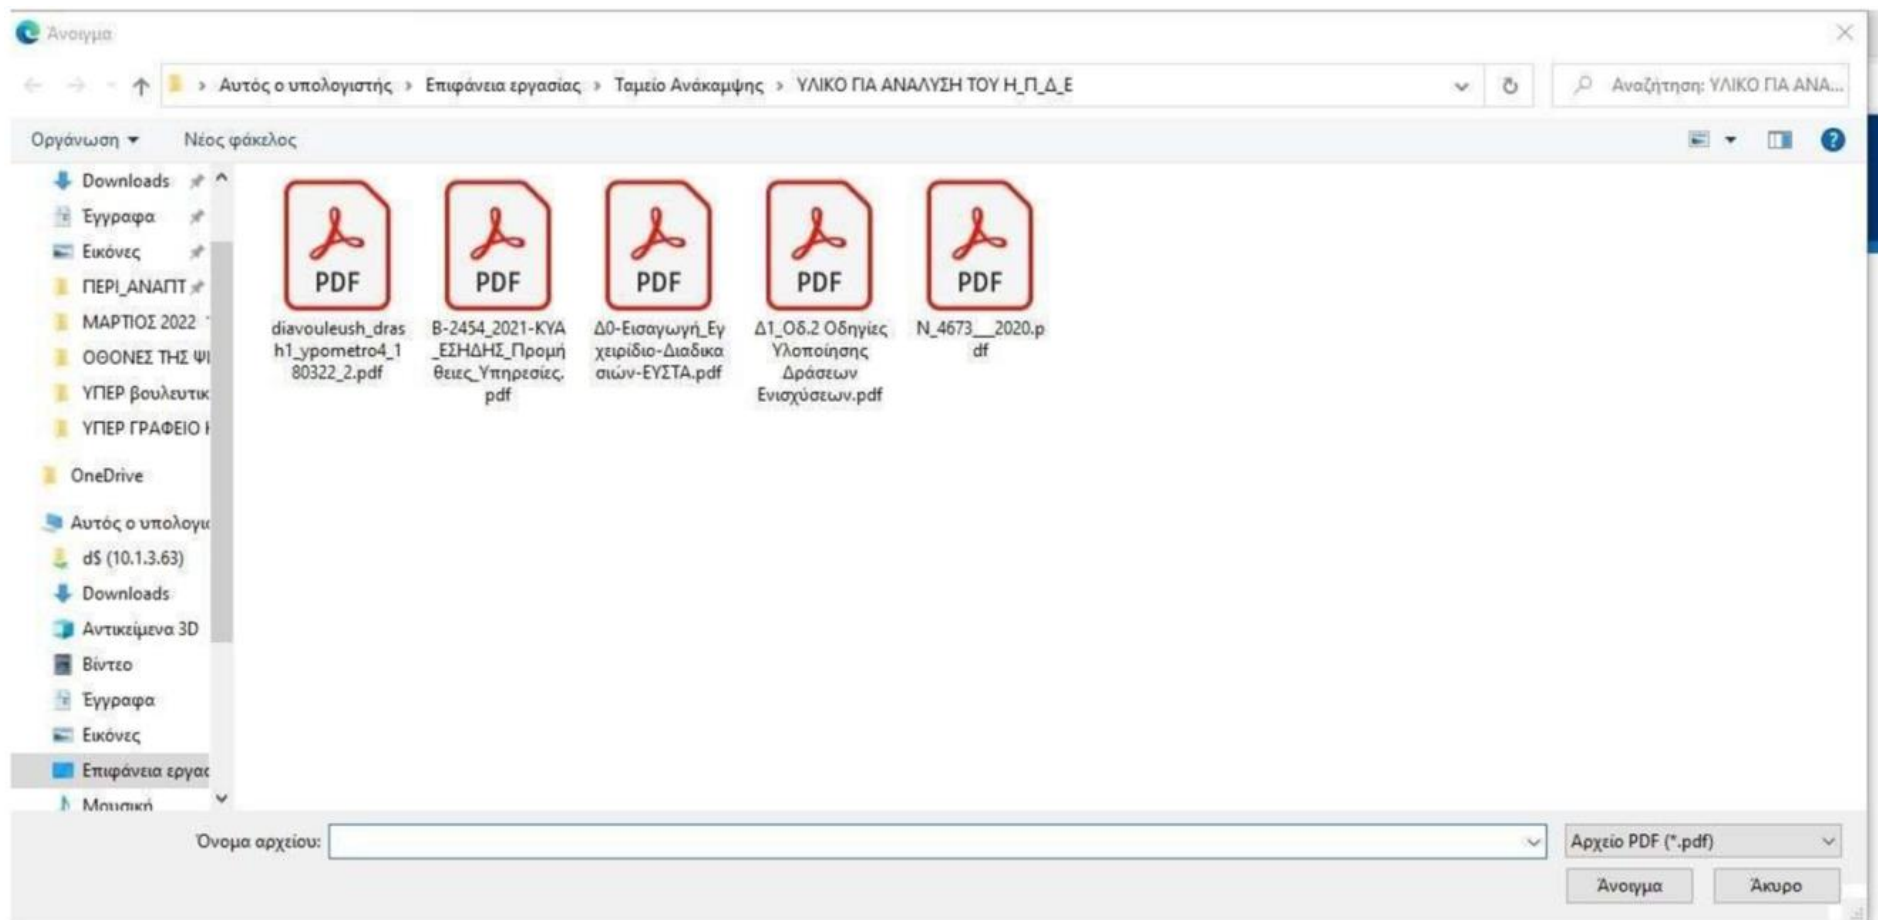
Άνοιγμα

Αυτός ο υπολογιστής > Επιφάνεια εργασίας > Ταμείο Ανάκαμψης > ΥΛΙΚΟ ΓΙΑ ΑΝΑΛΥΣΗ ΤΟΥ Η_Π_Δ_Ε

Αναζήτηση: ΥΛΙΚΟ ΓΙΑ ΑΝΑ...

Οργάνωση ▾ Νέος φάκελος

Downloads
Έγγραφα
Εικόνες
ΠΕΡΙ_ΑΝΑΠΤ
ΜΑΡΤΙΟΣ 2022
ΟΘΟΝΕΣ ΤΗΣ ΨΙ
ΥΠΕΡ βουλευτικ
ΥΠΕΡ ΓΡΑΦΕΙΟ Ι
OneDrive
Αυτός ο υπολογι
d$ (10.1.3.63)
Downloads
Αντικείμενα 3D
Βίντεο
Έγγραφα
Εικόνες
Επιφάνεια εργασ
Μουσική

PDF
diavouleush_drash1_ypometro4_180322_2.pdf

PDF
B-2454_2021-ΚΥΑ_ΕΣΗΔΗΣ_Προμήθειες_Υπηρεσίες.pdf

PDF
Δ0-Εισαγωγή_Εγχειρίδιο-Διαδικασιών-ΕΥΣΤΑ.pdf

PDF
Δ1_Οδ.2 Οδηγίες Υλοποίησης Δράσεων Ενισχύσεων.pdf

PDF
N_4673__2020.pdf

Όνομα αρχείου:
Αρχείο PDF (*.pdf)
Άνοιγμα
Άκυρο